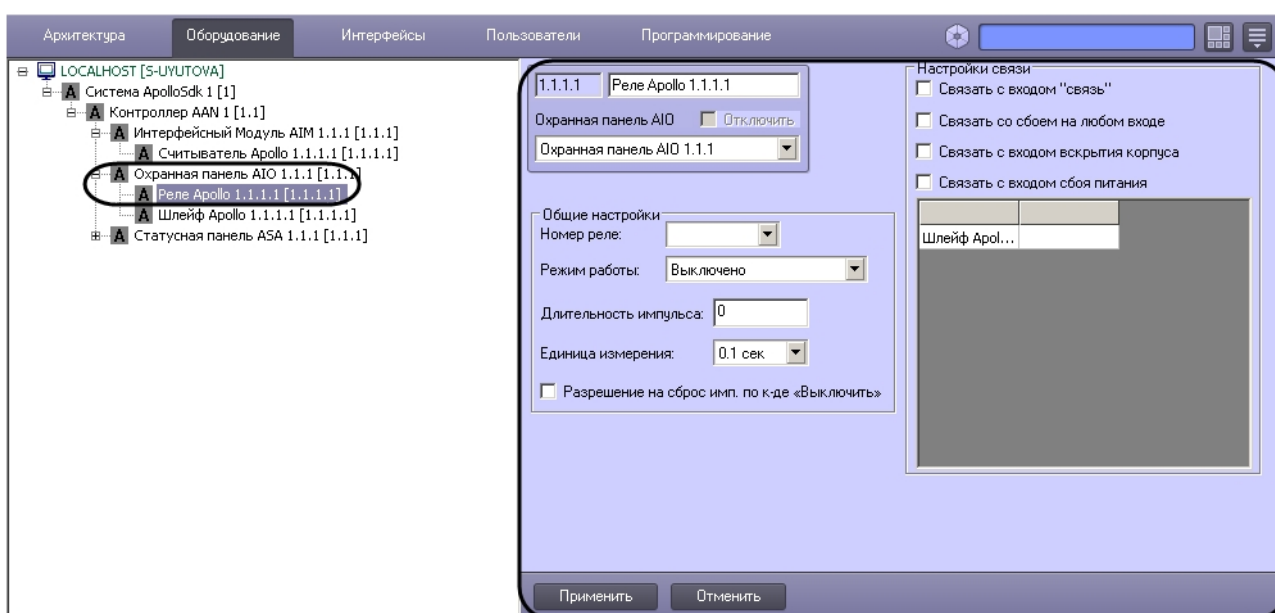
Архитектура Оборудование Интерфейсы Пользователи Программирование

LOCALHOST [S-UYUTOVA]
Система ApolloSdk 1 [1]
Контроллер AAN 1 [1.1]
Интерфейсный Модуль AIM 1.1.1 [1.1.1]
Считыватель Apollo 1.1.1.1 [1.1.1.1]
Охранная панель AIO 1.1.1 [1.1.1]
Реле Apollo 1.1.1.1 [1.1.1.1]
Шлейф Apollo 1.1.1.1 [1.1.1.1]
Статусная панель ASA 1.1.1 [1.1.1]

1.1.1.1 Реле Apollo 1.1.1.1
Охранная панель AIO Отключить
Охранная панель AIO 1.1.1

Общие настройки
Номер реле:
Режим работы: Выключено
Длительность импульса: 0
Единица измерения: 0.1 сек
Разрешение на сброс имп. по к-де «Выключить»

Настройки связи
Связать с входом "связь"
Связать со сбоем на любом входе
Связать с входом вскрытия корпуса
Связать с входом сбоя питания

| | |
|---|---|
| Шлейф Apol... | |

Применить Отменить